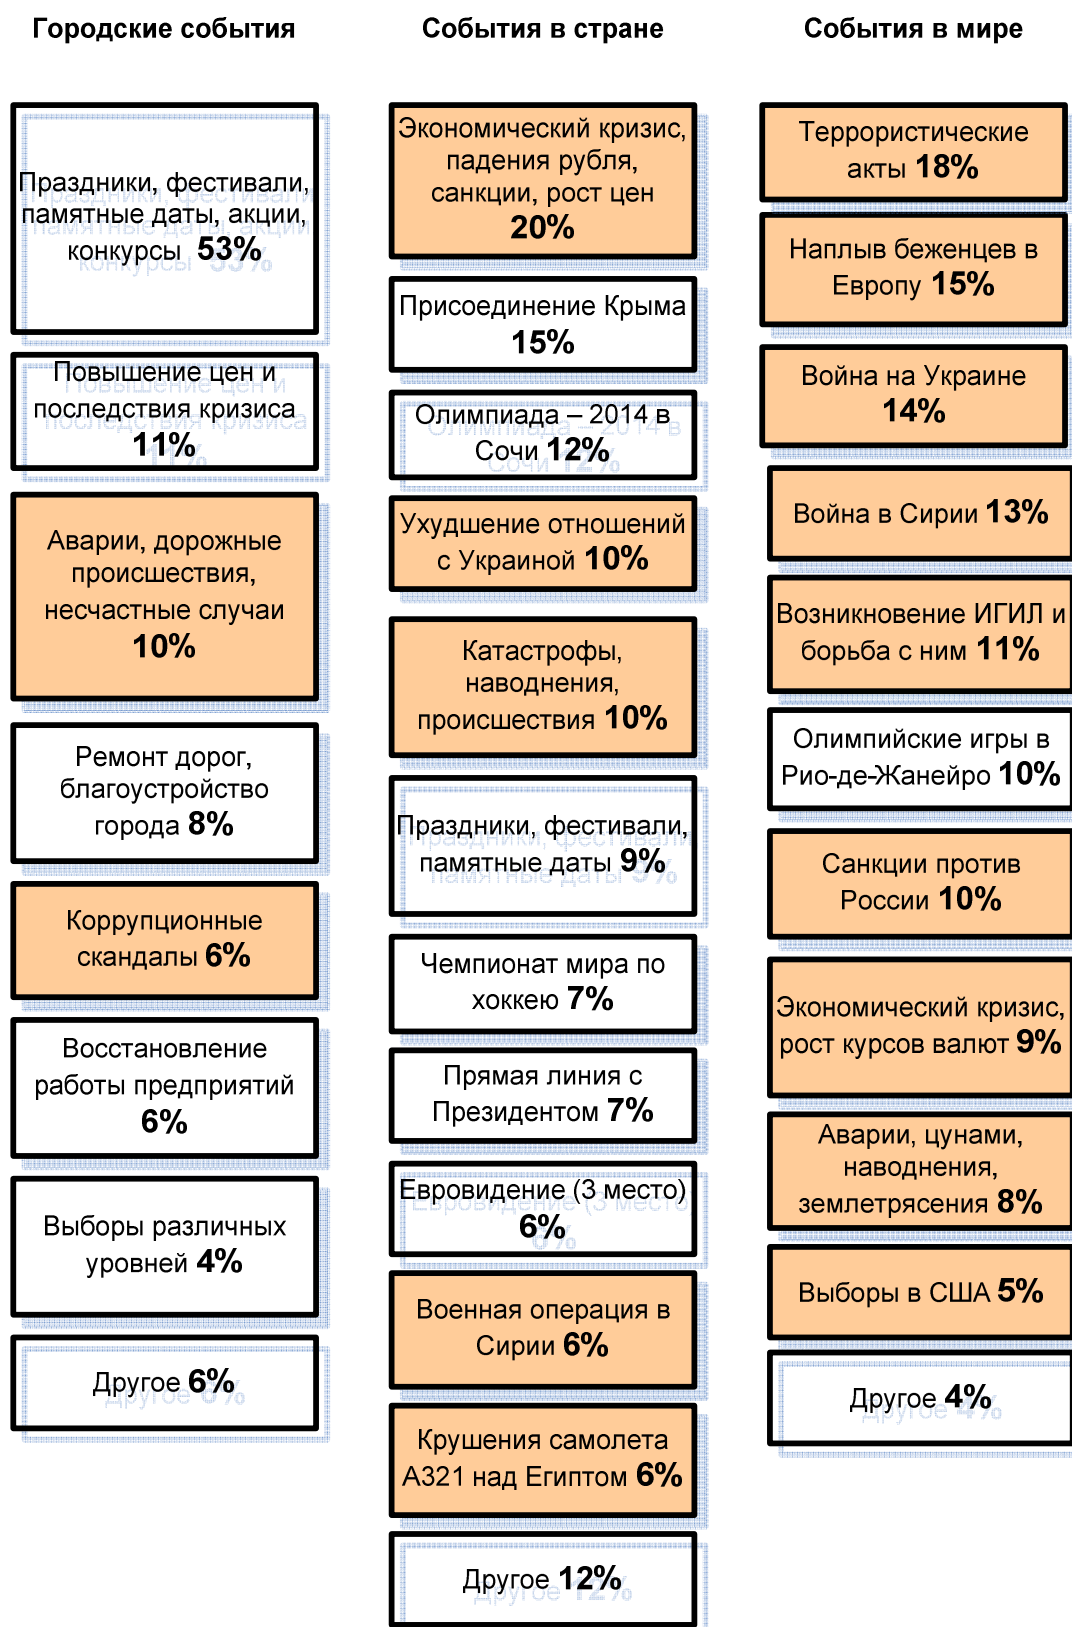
Городские события

Праздники, фестивали, памятные даты, акции, конкурсы 53%

Повышение цен и последствия кризиса 11%

Аварии, дорожные происшествия, несчастные случаи 10%

Ремонт дорог, благоустройство города 8%

Коррупционные скандалы 6%

Восстановление работы предприятий 6%

Выборы различных уровней 4%

Другое 6%

События в стране

Экономический кризис, падения рубля, санкции, рост цен 20%

Присоединение Крыма 15%

Олимпиада – 2014 в Сочи 12%

Ухудшение отношений с Украиной 10%

Катастрофы, наводнения, происшествия 10%

Праздники, фестивали, памятные даты 9%

Чемпионат мира по хоккею 7%

Прямая линия с Президентом 7%

Евровидение (3 место) 6%

Военная операция в Сирии 6%

Крушения самолета А321 над Египтом 6%

Другое 12%

События в мире

Террористические акты 18%

Наплыв беженцев в Европу 15%

Война на Украине 14%

Война в Сирии 13%

Возникновение ИГИЛ и борьба с ним 11%

Олимпийские игры в Рио-де-Жанейро 10%

Санкции против России 10%

Экономический кризис, рост курсов валют 9%

Аварии, цунами, наводнения, землетрясения 8%

Выборы в США 5%

Другое 4%